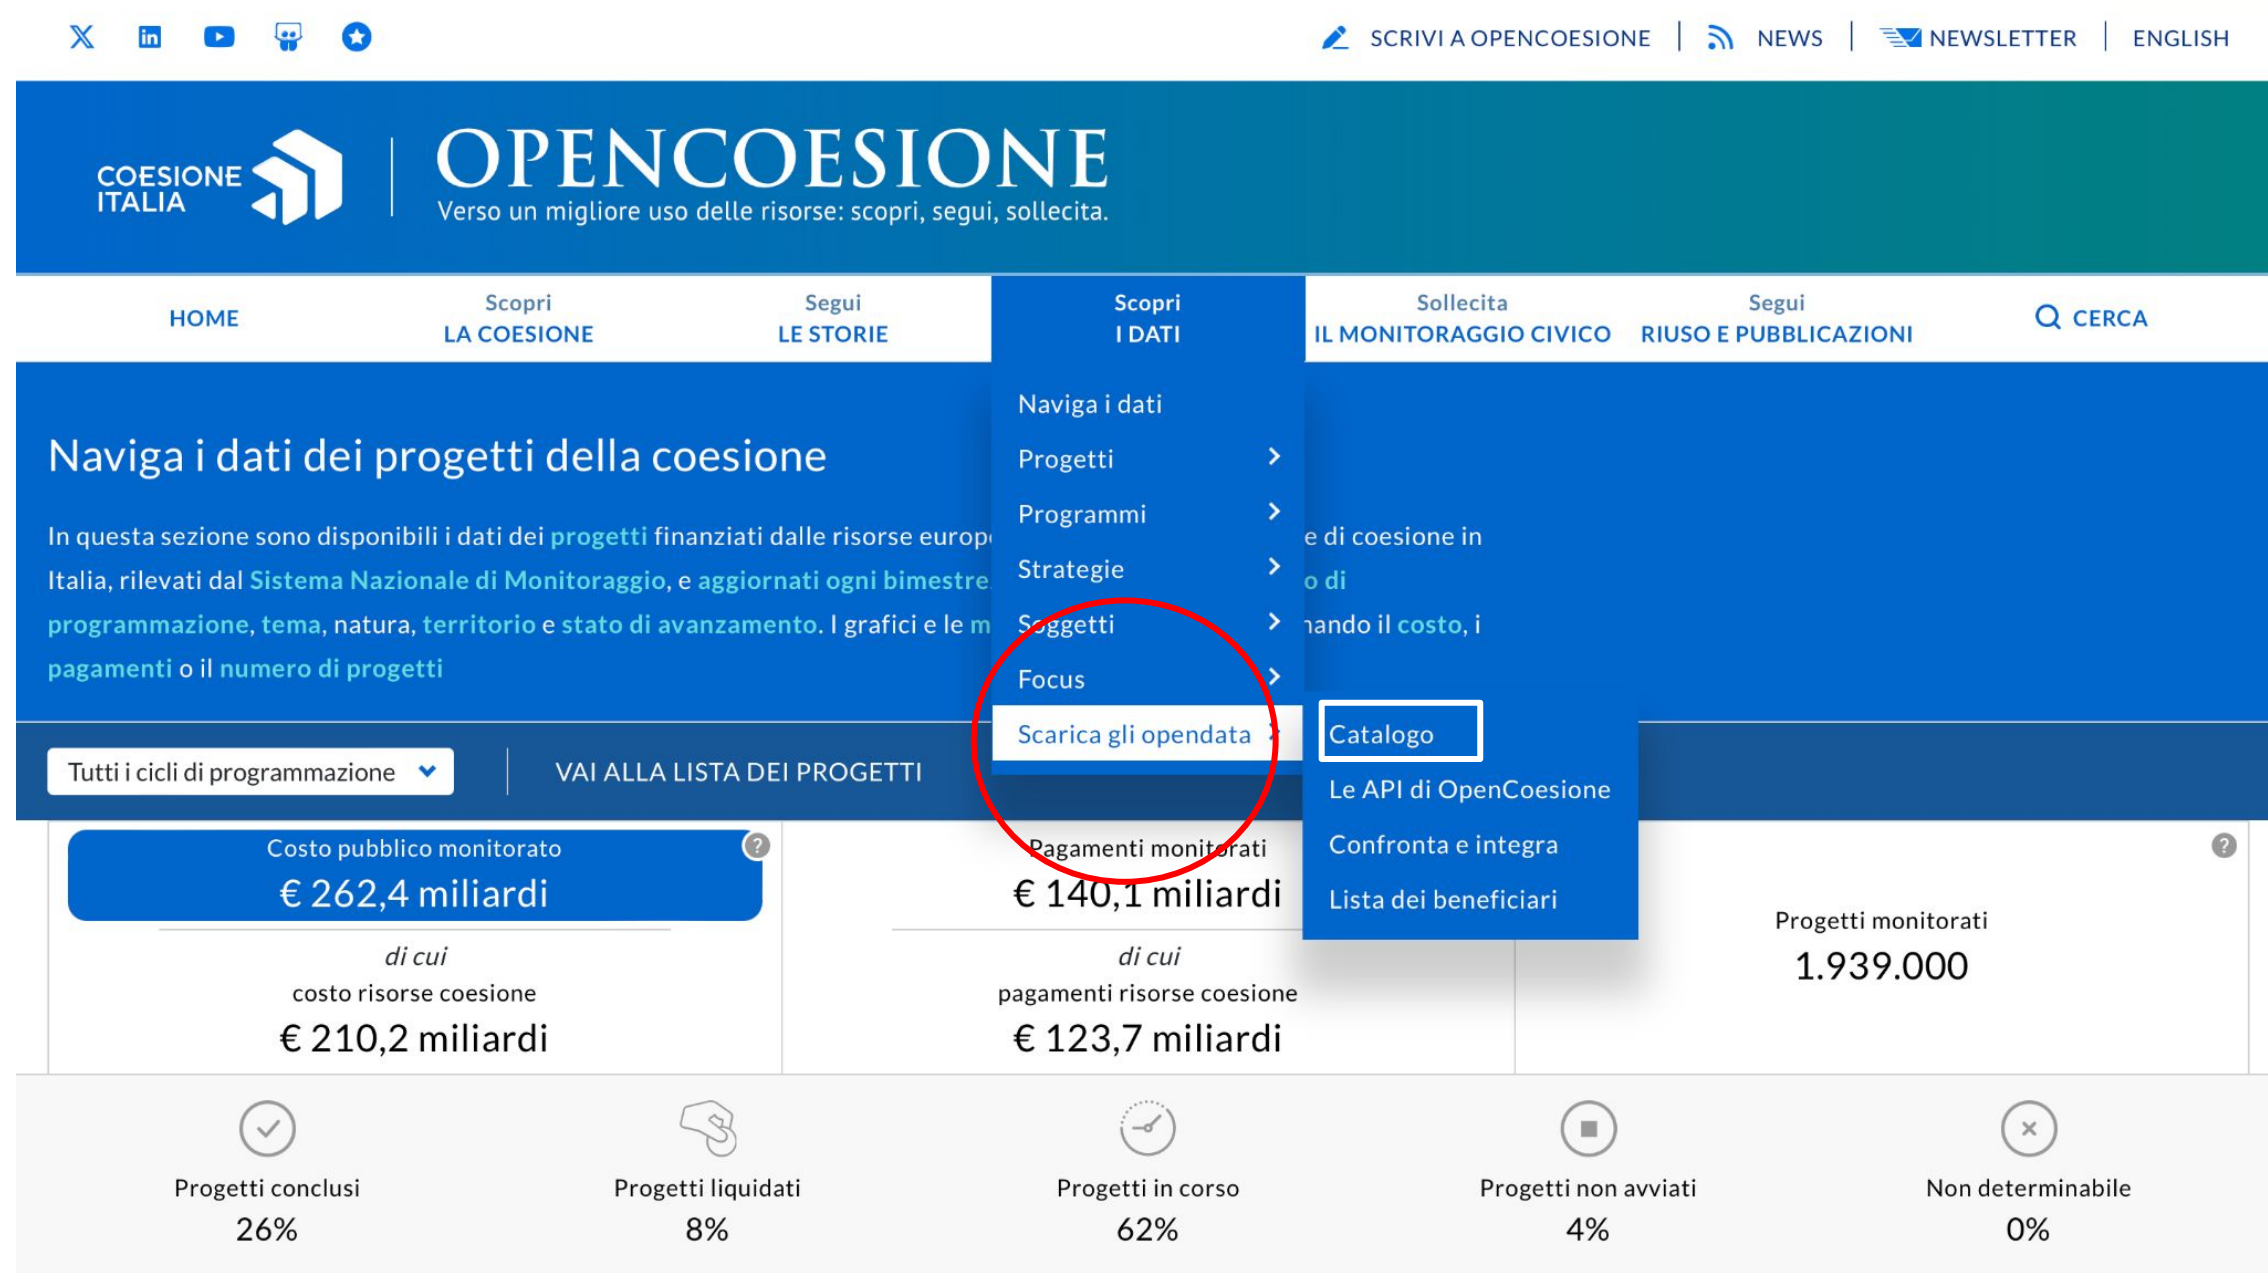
SCRIVI A OPENCOESIONE | NEWS | NEWSLETTER | ENGLISH

COESIONE ITALIA

OPENCOESIONE
Verso un migliore uso delle risorse: scopri, segui, sollecita.

HOME
Scopri LA COESIONE
Segui LE STORIE
Scopri I DATI
Sollecita IL MONITORAGGIO CIVICO
Segui RIUSO E PUBBLICAZIONI
CERCA

Naviga i dati
Progetti
Programmi
Strategie
Soggetti
Focus
Scarica gli opendata

Catalogo
Le API di OpenCoesione
Confronta e integra
Lista dei beneficiari

Naviga i dati dei progetti della coesione

In questa sezione sono disponibili i dati dei progetti finanziati dalle risorse europ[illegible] e di coesione in Italia, rilevati dal Sistema Nazionale di Monitoraggio, e aggiornati ogni bimestre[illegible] o di programmazione, tema, natura, territorio e stato di avanzamento. I grafici e le m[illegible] ando il costo, i pagamenti o il numero di progetti

Tutti i cicli di programmazione
VAI ALLA LISTA DEI PROGETTI

Costo pubblico monitorato
€ 262,4 miliardi
di cui
costo risorse coesione
€ 210,2 miliardi

Pagamenti monitorati
€ 140,1 miliardi
di cui
pagamenti risorse coesione
€ 123,7 miliardi

Progetti monitorati
1.939.000

Progetti conclusi
26%

Progetti liquidati
8%

Progetti in corso
62%

Progetti non avviati
4%

Non determinabile
0%